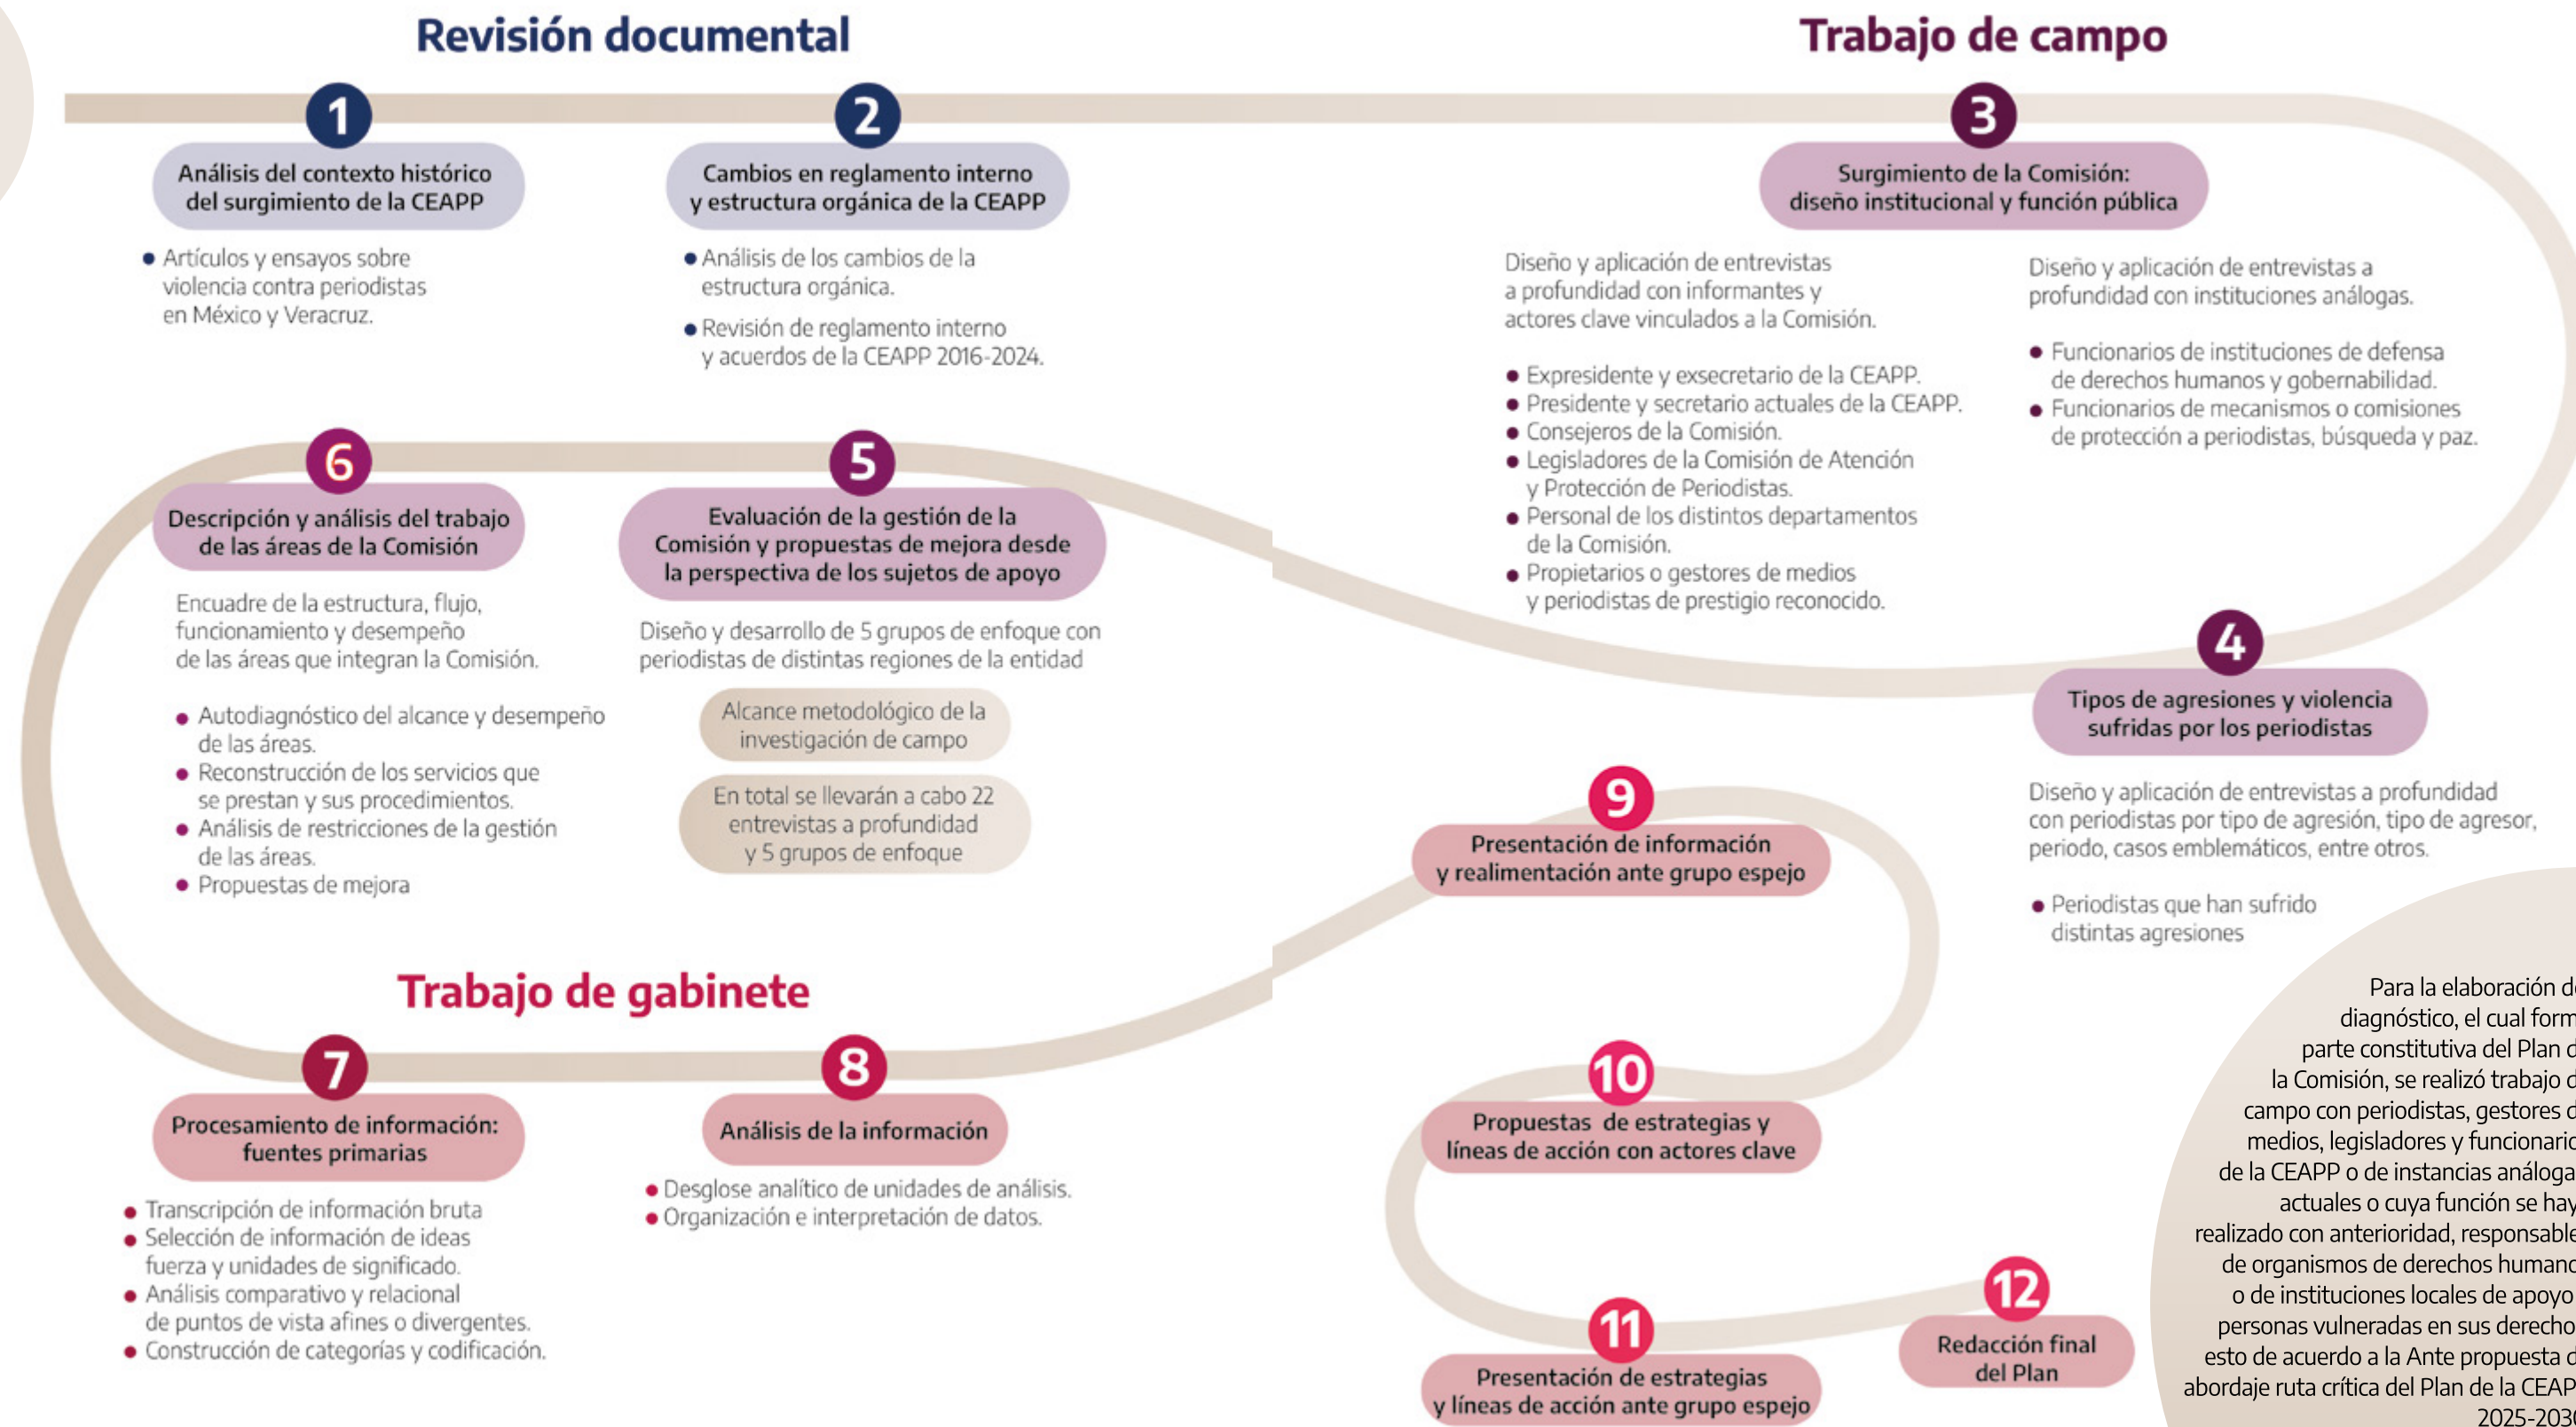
Revisión documental

Trabajo de campo

1

Análisis del contexto histórico del surgimiento de la CEAPP

• Artículos y ensayos sobre violencia contra periodistas en México y Veracruz.

2

Cambios en reglamento interno y estructura orgánica de la CEAPP

• Análisis de los cambios de la estructura orgánica.
• Revisión de reglamento interno y acuerdos de la CEAPP 2016-2024.

3

Surgimiento de la Comisión: diseño institucional y función pública

Diseño y aplicación de entrevistas a profundidad con informantes y actores clave vinculados a la Comisión.

• Expresidente y exsecretario de la CEAPP.
• Presidente y secretario actuales de la CEAPP.
• Consejeros de la Comisión.
• Legisladores de la Comisión de Atención y Protección de Periodistas.
• Personal de los distintos departamentos de la Comisión.
• Propietarios o gestores de medios y periodistas de prestigio reconocido.

Diseño y aplicación de entrevistas a profundidad con instituciones análogas.

• Funcionarios de instituciones de defensa de derechos humanos y gobernabilidad.
• Funcionarios de mecanismos o comisiones de protección a periodistas, búsqueda y paz.

6

Descripción y análisis del trabajo de las áreas de la Comisión

Encuadre de la estructura, flujo, funcionamiento y desempeño de las áreas que integran la Comisión.

• Autodiagnóstico del alcance y desempeño de las áreas.
• Reconstrucción de los servicios que se prestan y sus procedimientos.
• Análisis de restricciones de la gestión de las áreas.
• Propuestas de mejora

5

Evaluación de la gestión de la Comisión y propuestas de mejora desde la perspectiva de los sujetos de apoyo

Diseño y desarrollo de 5 grupos de enfoque con periodistas de distintas regiones de la entidad

Alcance metodológico de la investigación de campo

En total se llevarán a cabo 22 entrevistas a profundidad y 5 grupos de enfoque

4

Tipos de agresiones y violencia sufridas por los periodistas

Diseño y aplicación de entrevistas a profundidad con periodistas por tipo de agresión, tipo de agresor, periodo, casos emblemáticos, entre otros.

• Periodistas que han sufrido distintas agresiones

9

Presentación de información y realimentación ante grupo espejo

Trabajo de gabinete

7

Procesamiento de información: fuentes primarias

• Transcripción de información bruta
• Selección de información de ideas fuerza y unidades de significado.
• Análisis comparativo y relacional de puntos de vista afines o divergentes.
• Construcción de categorías y codificación.

8

Análisis de la información

• Desglose analítico de unidades de análisis.
• Organización e interpretación de datos.

10

Propuestas de estrategias y líneas de acción con actores clave

11

Presentación de estrategias y líneas de acción ante grupo espejo

12

Redacción final del Plan

Para la elaboración d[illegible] diagnóstico, el cual form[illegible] parte constitutiva del Plan d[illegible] la Comisión, se realizó trabajo d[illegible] campo con periodistas, gestores d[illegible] medios, legisladores y funcionari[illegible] de la CEAPP o de instancias análoga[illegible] actuales o cuya función se hay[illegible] realizado con anterioridad, responsable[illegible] de organismos de derechos human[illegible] o de instituciones locales de apoyo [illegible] personas vulneradas en sus derecho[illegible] esto de acuerdo a la Ante propuesta d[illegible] abordaje ruta crítica del Plan de la CEAP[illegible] 2025-203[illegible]